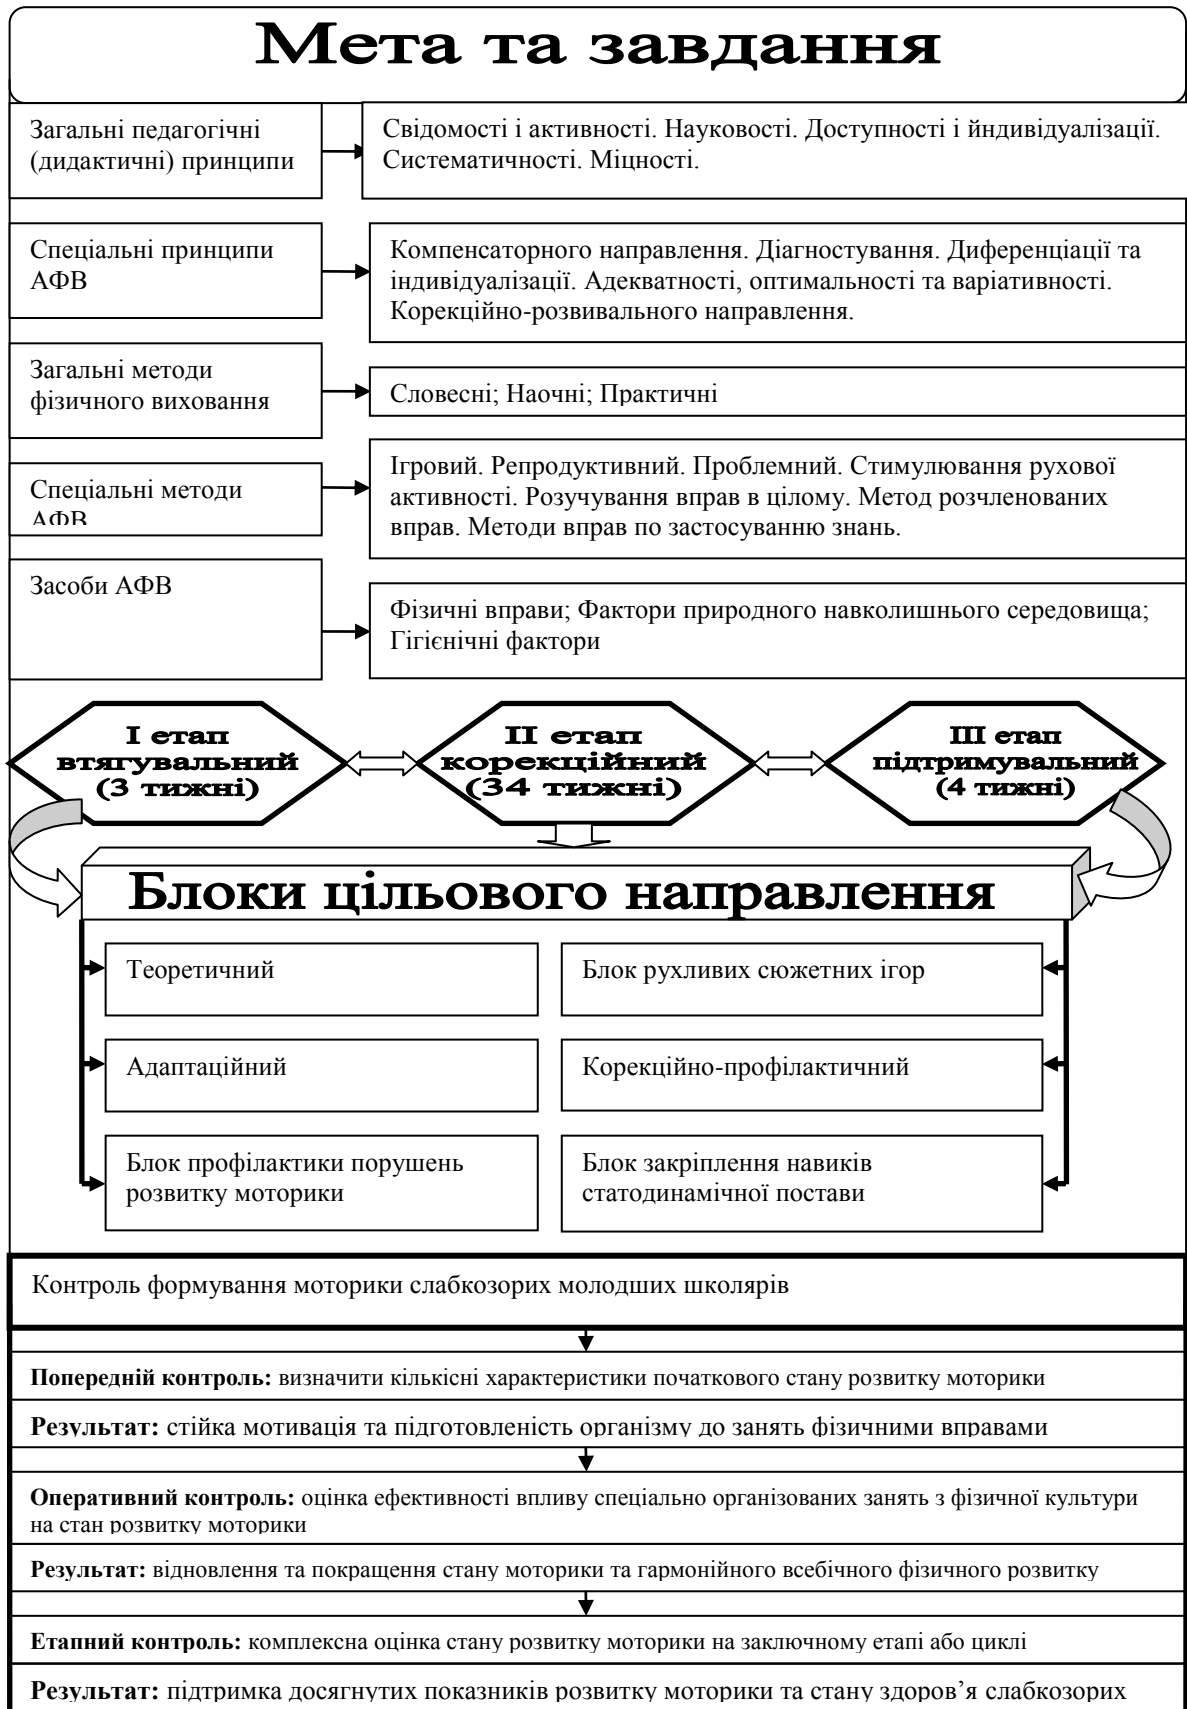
Мета та завдання

Загальні педагогічні (дидактичні) принципи

Свідомості і активності. Науковості. Доступності і йндивідуалізації. Систематичності. Міцності.

Спеціальні принципи АФВ

Компенсаторного направлення. Діагностування. Диференціації та індивідуалізації. Адекватності, оптимальності та варіативності. Корекційно-розвивального направлення.

Загальні методи фізичного виховання

Словесні; Наочні; Практичні

Спеціальні методи АФВ

Ігровий. Репродуктивний. Проблемний. Стимулювання рухової активності. Розучування вправ в цілому. Метод розчленованих вправ. Методи вправ по застосуванню знань.

Засоби АФВ

Фізичні вправи; Фактори природного навколишнього середовища; Гігієнічні фактори

I етап втягувальний (3 тижні)

II етап корекційний (34 тижні)

III етап підтримувальний (4 тижні)

Блоки цільового направлення

Теоретичний

Блок рухливих сюжетних ігор

Адаптаційний

Корекційно-профілактичний

Блок профілактики порушень розвитку моторики

Блок закріплення навиків статодинамічної постави

Контроль формування моторики слабкозорих молодших школярів

**Попередній контроль:** визначити кількісні характеристики початкового стану розвитку моторики

**Результат:** стійка мотивація та підготовленість організму до занять фізичними вправами

**Оперативний контроль:** оцінка ефективності впливу спеціально організованих занять з фізичної культури на стан розвитку моторики

**Результат:** відновлення та покращення стану моторики та гармонійного всебічного фізичного розвитку

**Етапний контроль:** комплексна оцінка стану розвитку моторики на заключному етапі або циклі

**Результат:** підтримка досягнутих показників розвитку моторики та стану здоров’я слабкозорих